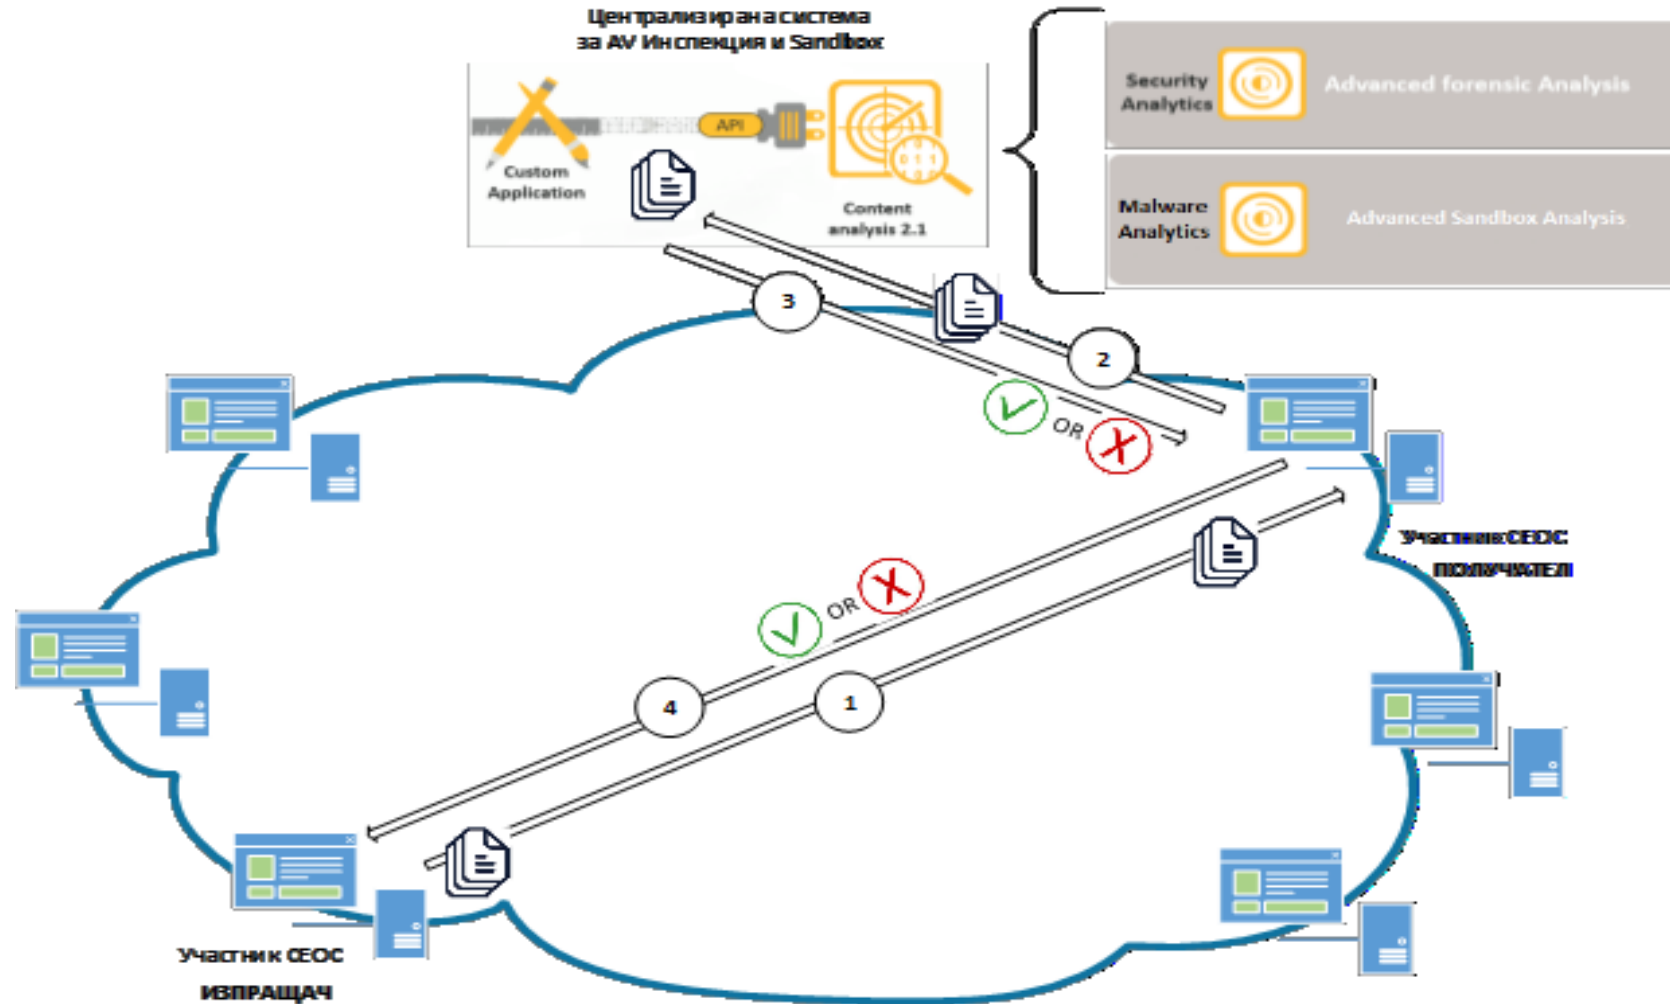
Централизирана система за AV Инспекция и Sandbox

Custom Application

API

Content analysis 2.1

Security Analytics

Advanced forensic Analysis

Malware Analytics

Advanced Sandbox Analysis

3

2

OR

Участник СЕОС ПОЛУЧАТЕЛ

OR

4

1

Участник СЕОС ИЗПРАЩАЧ